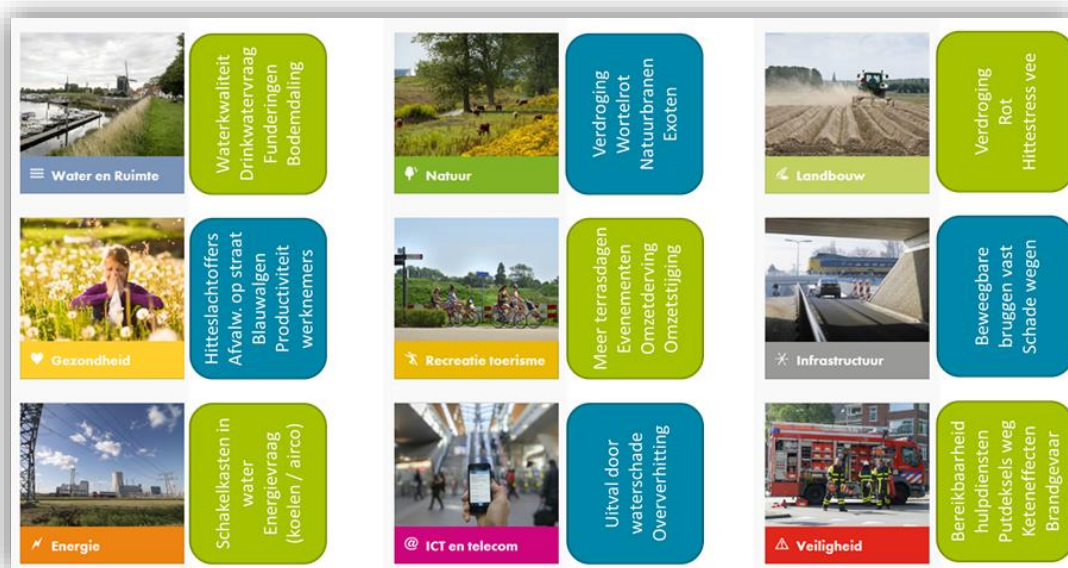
Water en Ruimte

Waterkwaliteit
Drinkwatervraag
Funderingen
Bodemdaling

Natuur

Verdroging
Wortelrot
Natuurbranen
Exoten

Landbouw

Verdroging
Rot
Hittestress vee

Gezondheid

Hitteslachtoffers
Afvalw. op straat
Blauwalgen
Productiviteit
werknemers

Recreatie toerisme

Meer terrasdagen
Evenementen
Omzetderving
Omzetstijging

Infrastructuur

Beweegbare
bruggen vast
Schade wegen

Energie

Schakelkasten in
water
Energievraag
(koelen / airco)

ICT en telecom

Uitval door
waterschade
Oververhitting

Veiligheid

Bereikbaarheid
hulpdiensten
Putdeksels weg
Keteneffecten
Brandgevaar